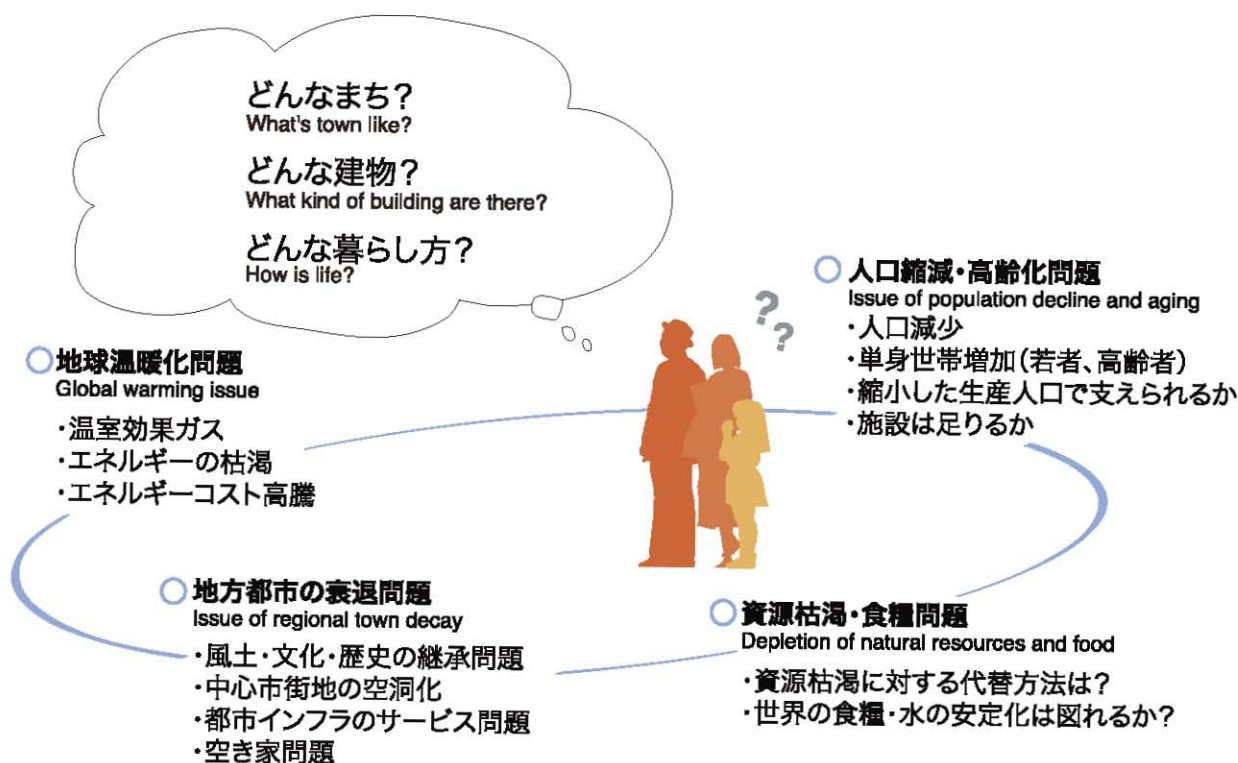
どんなまち？
What's town like?

どんな建物？
What kind of building are there?

どんな暮らし方？
How is life?

人口縮減・高齢化問題
Issue of population decline and aging
・人口減少
・単身世帯増加（若者、高齢者）
・縮小した生産人口で支えられるか
・施設は足りるか

地球温暖化問題
Global warming issue
・温室効果ガス
・エネルギーの枯渇
・エネルギーコスト高騰

地方都市の衰退問題
Issue of regional town decay
・風土・文化・歴史の継承問題
・中心市街地の空洞化
・都市インフラのサービス問題
・空き家問題

資源枯渇・食糧問題
Depletion of natural resources and food
・資源枯渇に対する代替方法は？
・世界の食糧・水の安定化は図れるか？